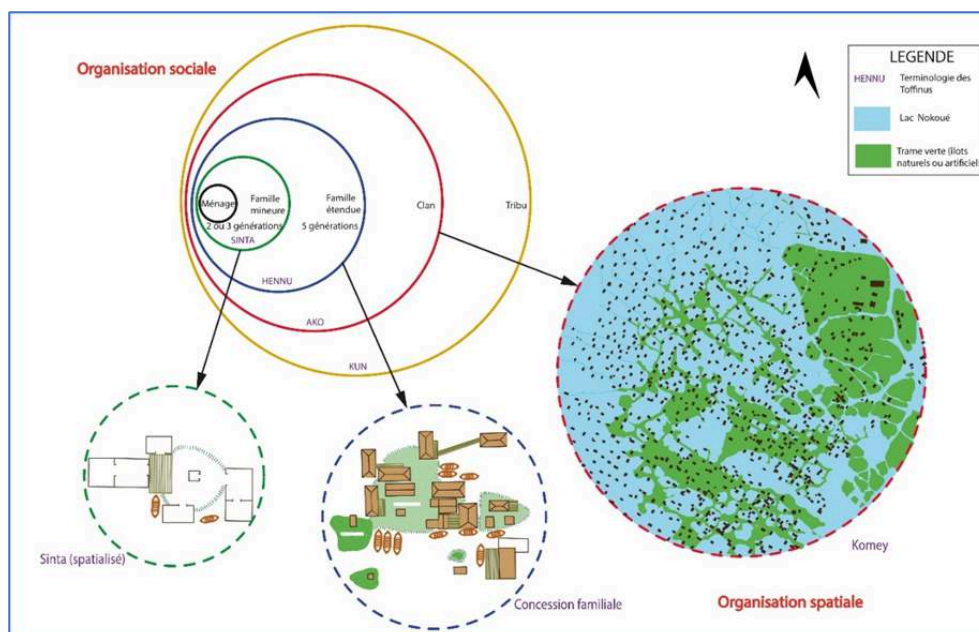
Organisation sociale

LEGENDE

HENNU Terminologie des Toffinus

Lac Nokoué

Trame verte (îlots naturels ou artificiels)

Ménage

Famille mineure
2 ou 3 générations
SINTA

Famille étendue
5 générations

HENNU

Clan

AKO

Tribu

KUN

Sinta (spatialisé)

Concession familiale

Komey

Organisation spatiale